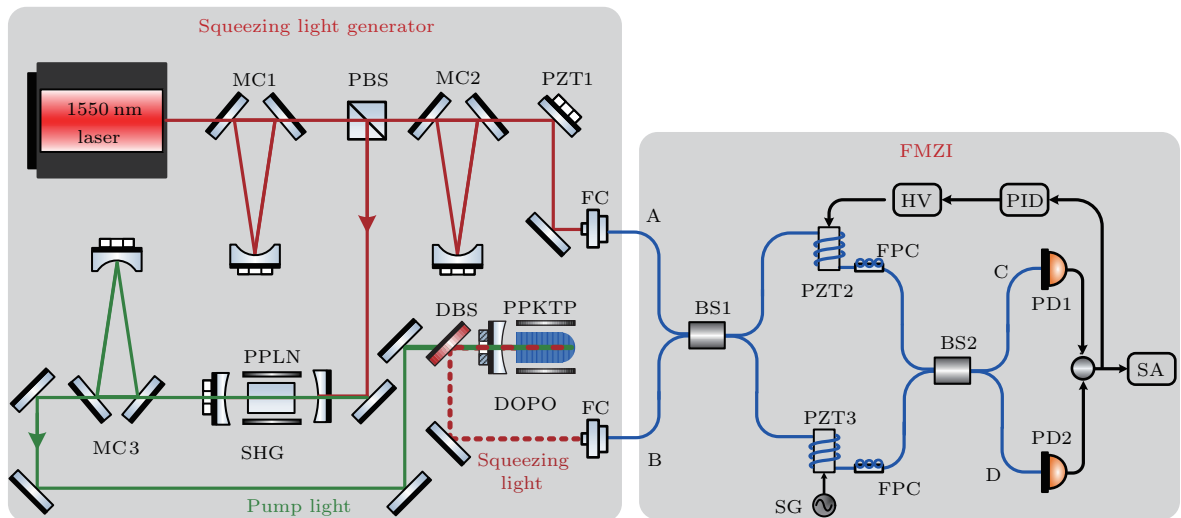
Squeezing light generator

1550 nm laser

MC1

PBS

MC2

PZT1

FC

A

FMZI

HV

PID

PZT2

FPC

C

PD1

BS1

BS2

SA

DBS

PPKTP

PPLN

MC3

SHG

DOPO

FC

B

Squeezing light

Pump light

PZT3

FPC

D

PD2

SG